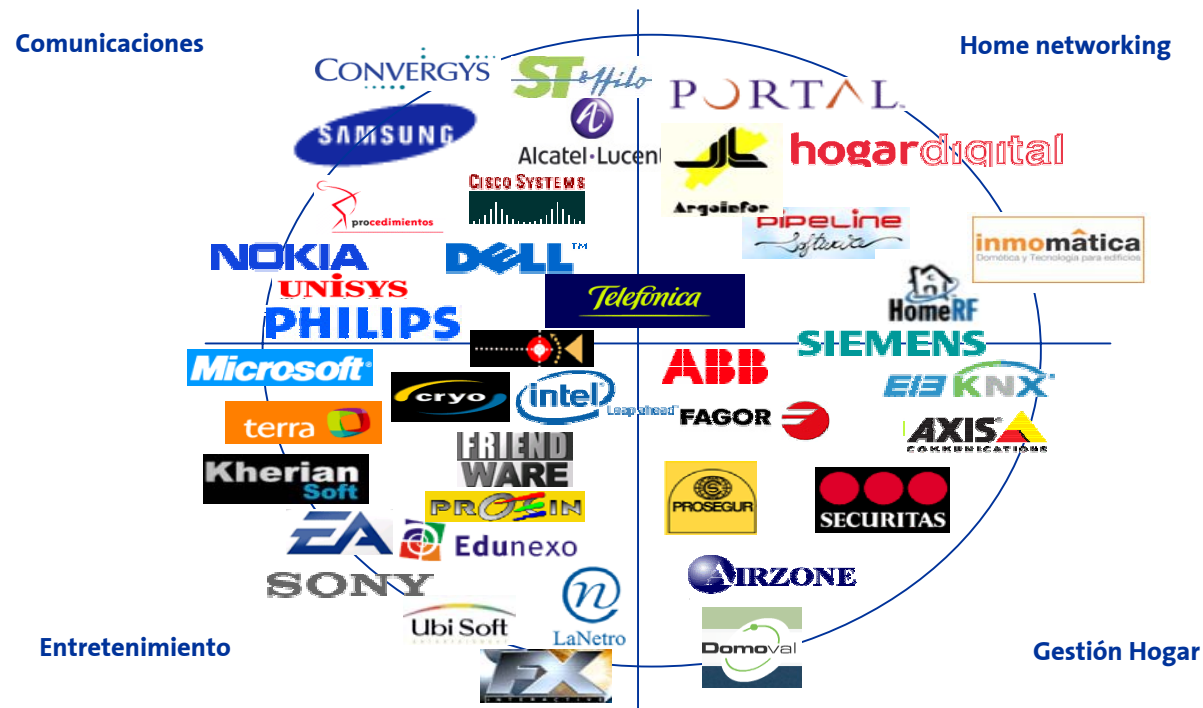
Comunicaciones

Home networking

CONVERGYS

ST affilo

PORTAL

SAMSUNG

Alcatel·Lucent

hogardigital

Arquinfor

CISCO SYSTEMS

procedimientos

PIPELINE Software

inmomâtica
Domótica y Tecnología para edificios

NOKIA

DELL

UNISYS

Telefonica

HomeRF

PHILIPS

SIEMENS

Microsoft

ABB

EIB KNX

cryo

intel Leap ahead

FAGOR

terra

AXIS COMMUNICATIONS

FRIEND WARE

Kherian Soft

PROEIN

PROSEGUR

SECURITAS

EA

Edunexo

AIRZONE

SONY

Ubi Soft

LaNetro

Domoval

FX

Entretenimiento

Gestión Hogar